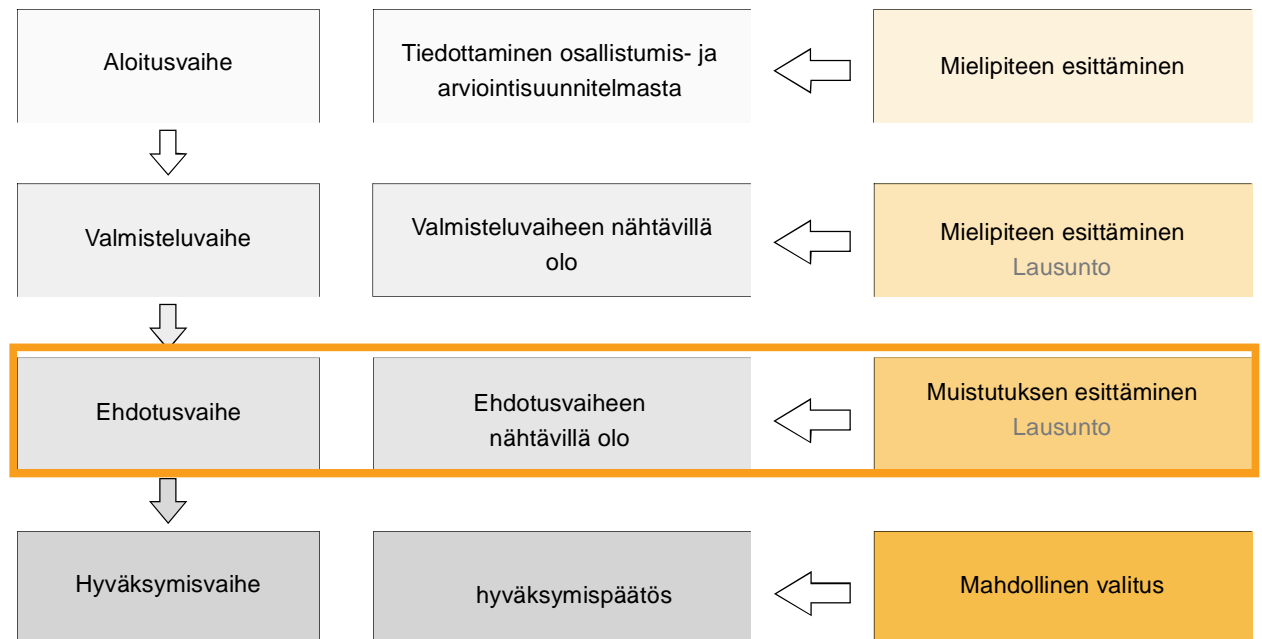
Aloitusvaihe

Tiedottaminen osallistumis- ja arviointisuunnitelmasta

Mielipiteen esittäminen

Valmisteluvaihe

Valmisteluvaiheen nähtävillä olo

Mielipiteen esittäminen
Lausunto

Ehdotusvaihe

Ehdotusvaiheen nähtävillä olo

Muistutuksen esittäminen
Lausunto

Hyväksymisvaihe

hyväksymispäätös

Mahdollinen valitus